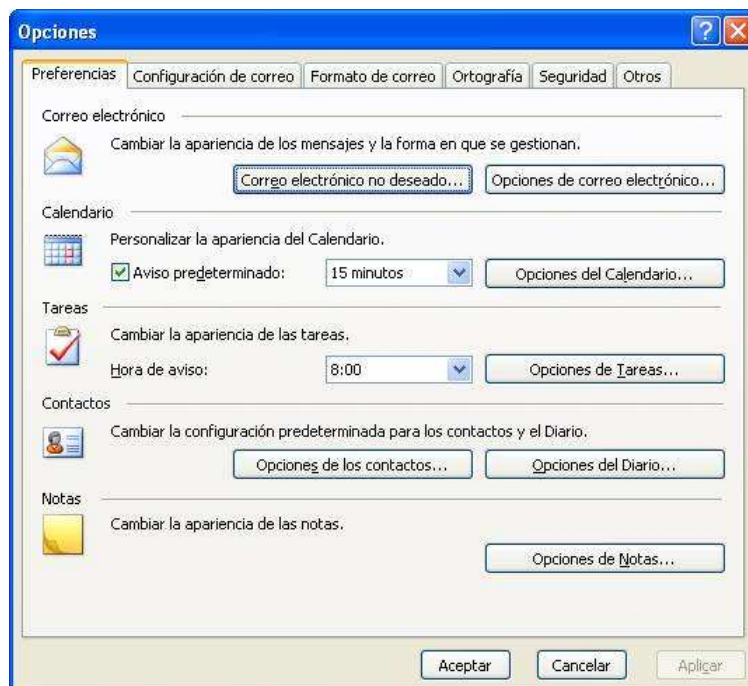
Opciones

Preferencias | Configuración de correo | Formato de correo | Ortografía | Seguridad | Otros

Correo electrónico

Cambiar la apariencia de los mensajes y la forma en que se gestionan.

Correo electrónico no deseado... | Opciones de correo electrónico...

Calendario

Personalizar la apariencia del Calendario.

Aviso predeterminado: 15 minutos | Opciones del Calendario...

Tareas

Cambiar la apariencia de las tareas.

Hora de aviso: 8:00 | Opciones de Tareas...

Contactos

Cambiar la configuración predeterminada para los contactos y el Diario.

Opciones de los contactos... | Opciones del Diario...

Notas

Cambiar la apariencia de las notas.

Opciones de Notas...

Aceptar | Cancelar | Aplicar